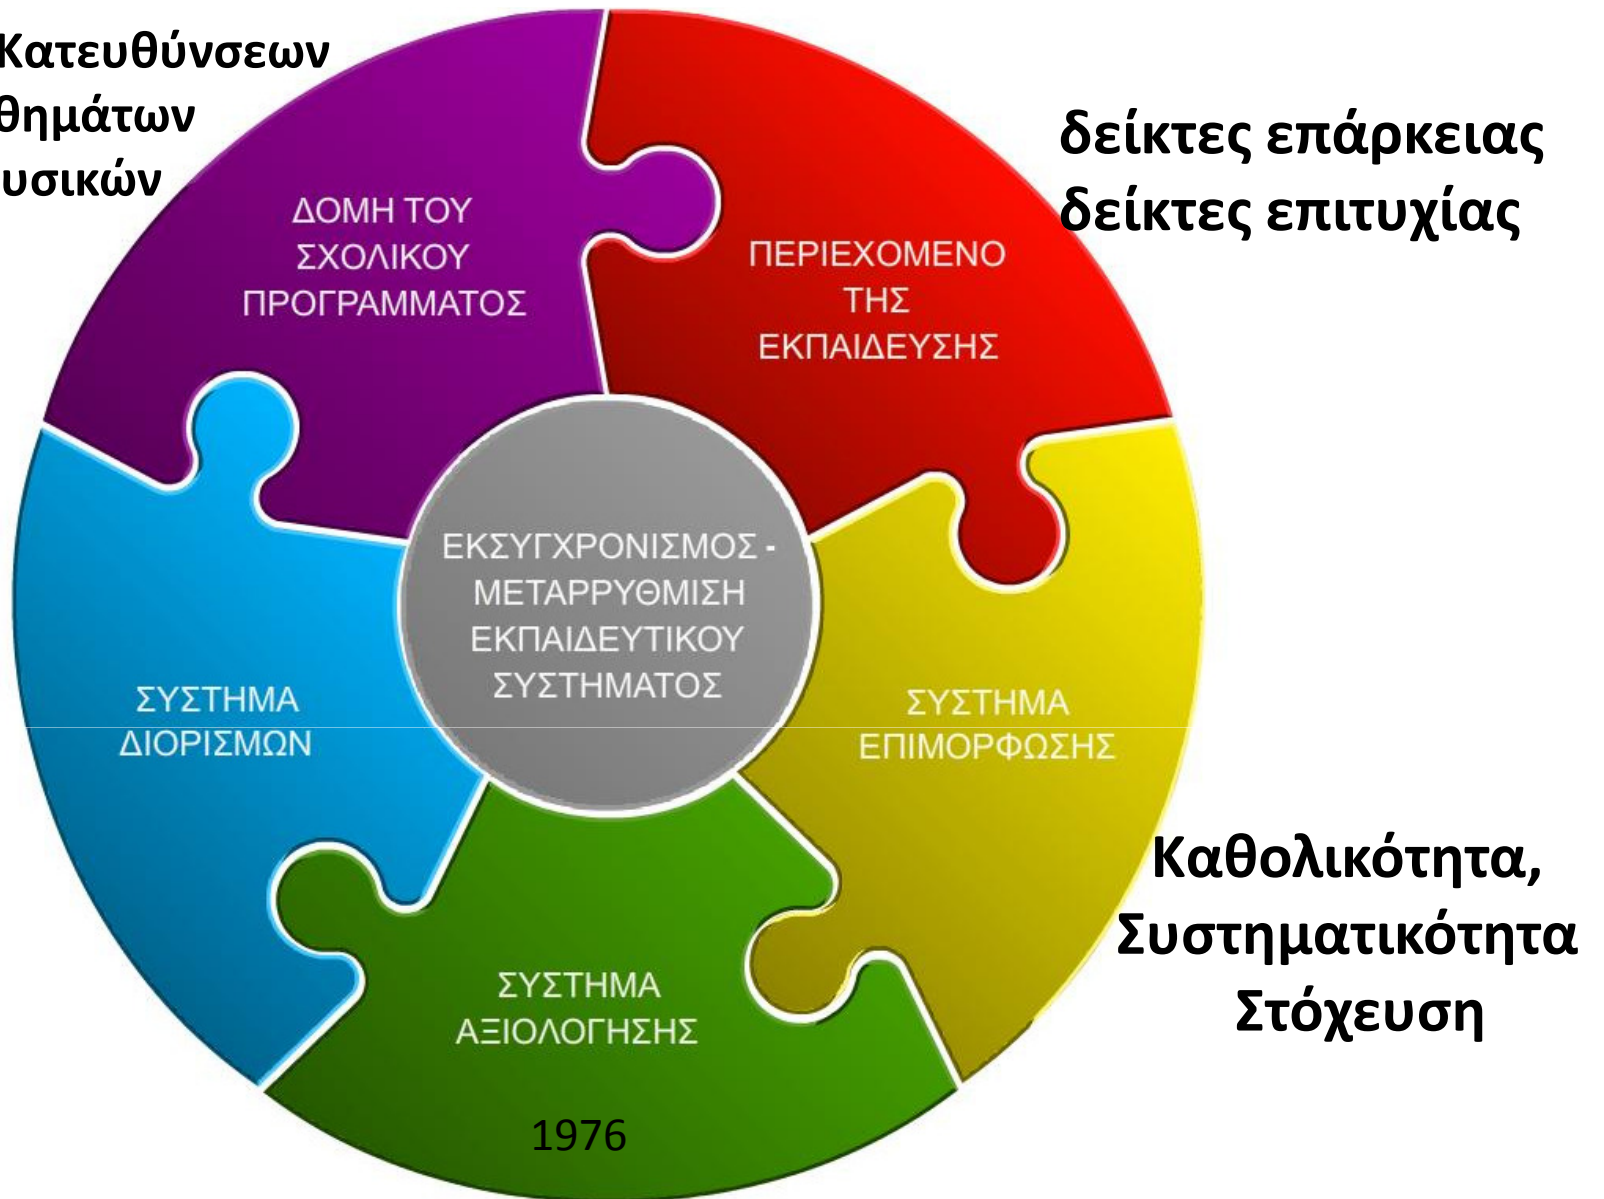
Κατευθύνσεων
θημάτων
υσικών

δείκτες επάρκειας
δείκτες επιτυχίας

ΔΟΜΗ ΤΟΥ ΣΧΟΛΙΚΟΥ ΠΡΟΓΡΑΜΜΑΤΟΣ

ΠΕΡΙΕΧΟΜΕΝΟ ΤΗΣ ΕΚΠΑΙΔΕΥΣΗΣ

ΕΚΣΥΓΧΡΟΝΙΣΜΟΣ - ΜΕΤΑΡΡΥΘΜΙΣΗ ΕΚΠΑΙΔΕΥΤΙΚΟΥ ΣΥΣΤΗΜΑΤΟΣ

ΣΥΣΤΗΜΑ ΔΙΟΡΙΣΜΩΝ

ΣΥΣΤΗΜΑ ΕΠΙΜΟΡΦΩΣΗΣ

ΣΥΣΤΗΜΑ ΑΞΙΟΛΟΓΗΣΗΣ

Καθολικότητα,
Συστηματικότητα
Στόχευση

1976